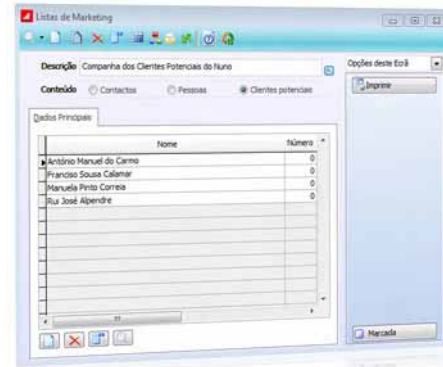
Listas de Marketing

Descrição Companha dos Clientes Potenciais do Nuno

Conteúdo Contactos Pessoas Clientes potenciais

Dados Principais

| Nome | Número |
|---|---|
| António Manuel do Carmo | 0 |
| Franciso Sousa Calamar | 0 |
| Manuela Pinto Correia | 0 |
| Rui José Alpendre | 0 |

Opções deste Ecrã

Imprime

Marcada